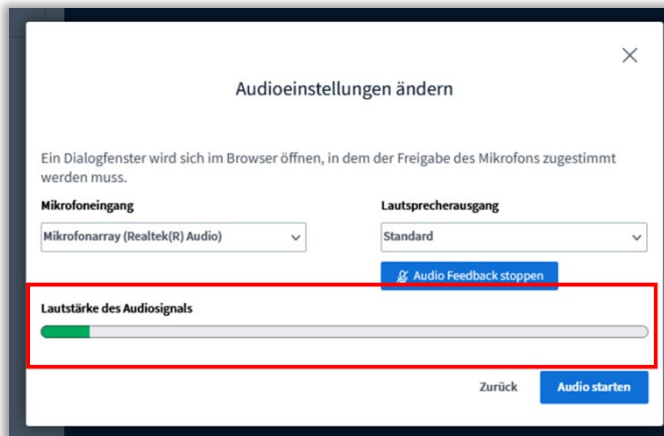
Audioeinstellungen ändern

Ein Dialogfenster wird sich im Browser öffnen, in dem der Freigabe des Mikrofons zugestimmt werden muss.

Mikrofoneingang

Mikrofonarray (Realtek(R) Audio)

Lautsprecherausgang

Standard

Audio Feedback stoppen

Lautstärke des Audiosignals

Zurück

Audio starten